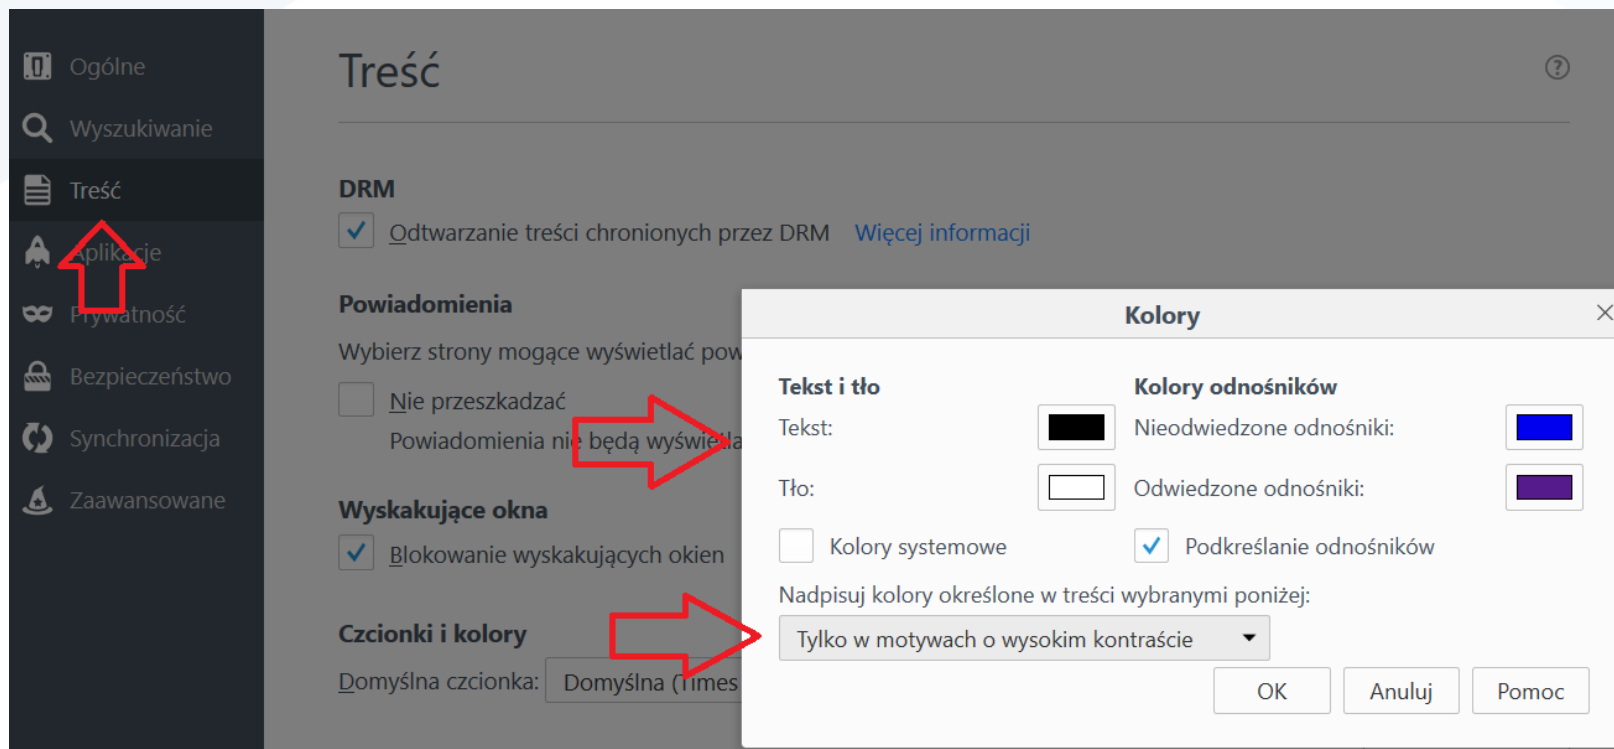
Ogólne
Wyszukiwanie
Treść
Aplikacje
Prywatność
Bezpieczeństwo
Synchronizacja
Zaawansowane

Treść

DRM
Odtwarzanie treści chronionych przez DRM Więcej informacji

Powiadomienia
Wybierz strony mogące wyświetlać pow
Nie przeszkadzać
Powiadomienia nie będą wyświetla

Wyskakujące okna
Blokowanie wyskakujących okien

Czcionki i kolory
Domyślna czcionka: Domyślna (Times

Kolory

Tekst i tło
Tekst:
Tło:
Kolory systemowe

Kolory odnośników
Nieodwiedzone odnośniki:
Odwiedzone odnośniki:
Podkreślanie odnośników

Nadpisuj kolory określone w treści wybranymi poniżej:
Tylko w motywach o wysokim kontraście

OK Anuluj Pomoc